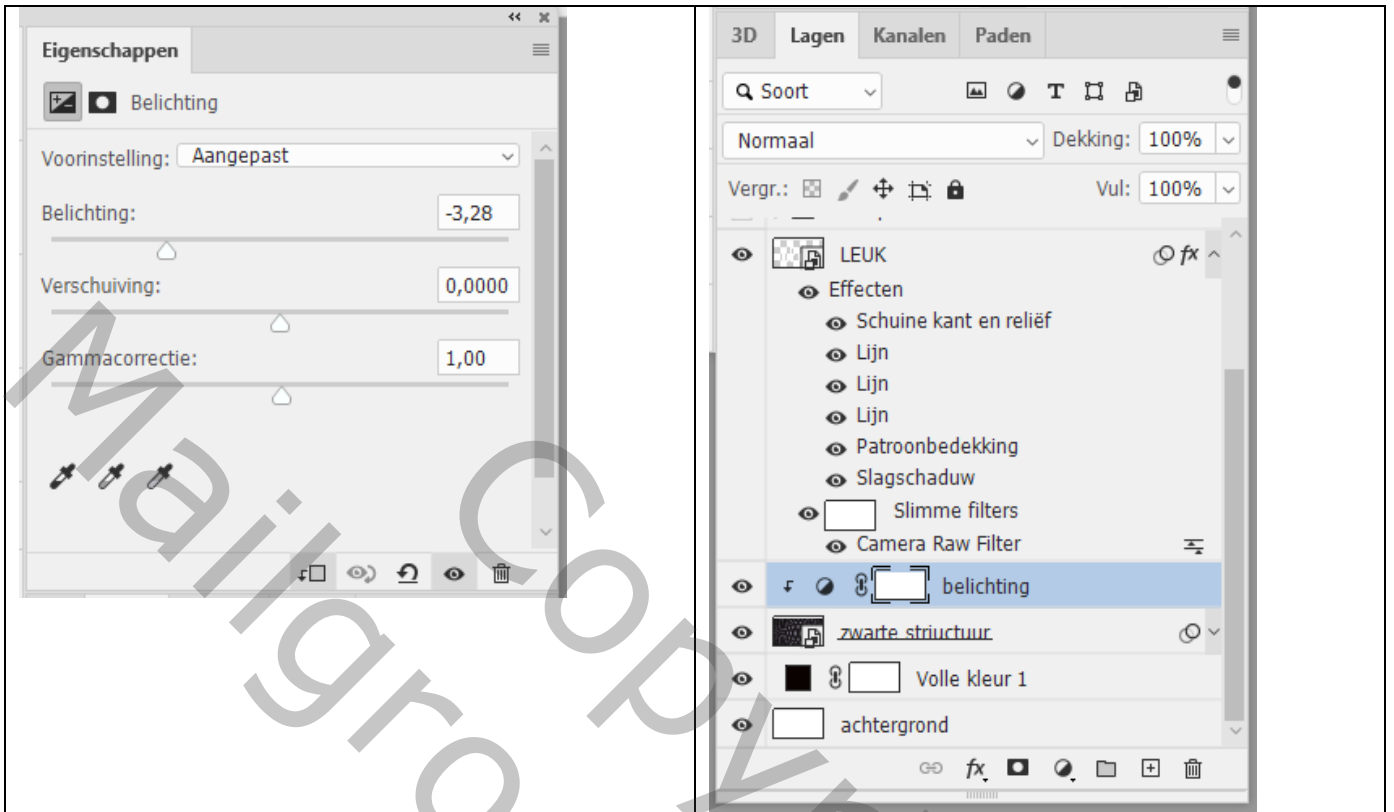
Eigenschappen

Belichting

Voorinstelling: Aangepast

Belichting: -3,28

Verschuiving: 0,0000

Gammacorrectie: 1,00

3D Lagen Kanalen Paden

Soort

Normaal Dekking: 100%

Vergr.: Vul: 100%

LEUK

Effecten

Schuine kant en reliëf

Lijn

Lijn

Lijn

Patroonbedekking

Slagschaduw

Slimme filters

Camera Raw Filter

belichting

zwarte striuctuur

Volle kleur 1

achtergrond

Mailgroep Copy